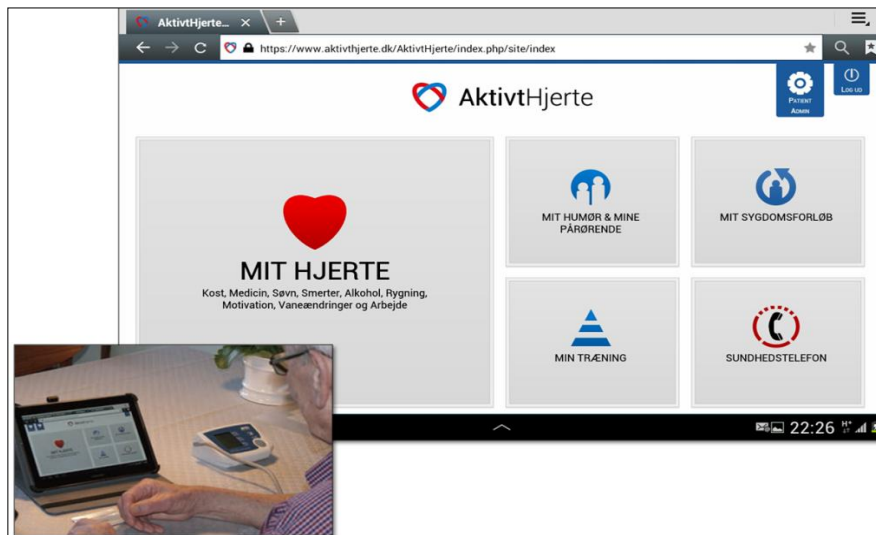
AktivtHjerte... ×

+

https://www.aktivthjerte.dk/AktivtHjerte/index.php/site/index

AktivtHjerte

PATIENT ADMIN

LOG UD

MIT HJERTE
Kost, Medicin, Søvn, Smerter, Alkohol, Rygning, Motivation, Vaneændringer og Arbejde

MIT HUMØR & MINE PÅRØRENDE

MIT SYGDOMSFORLØB

MIN TRÆNING

SUNDHEDSTELEFON

22:26